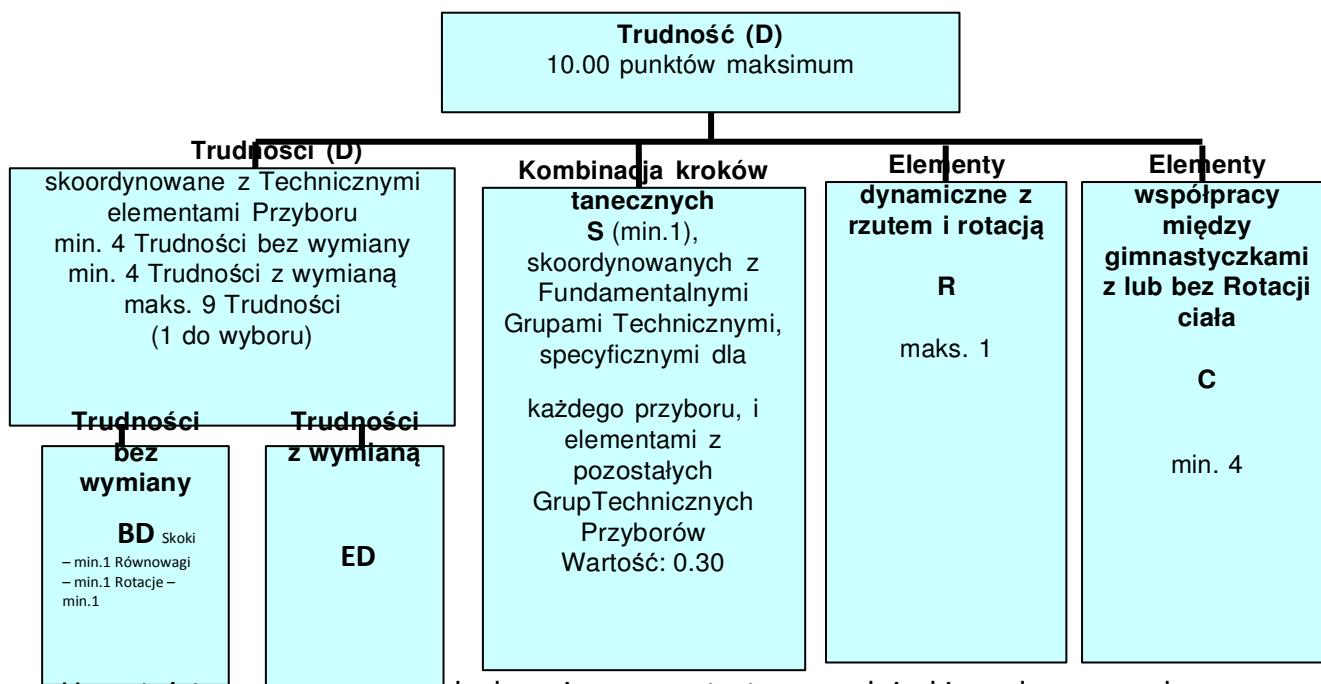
**Trudność (D)**
10.00 punktów maksimum

**Trudności (D)**
skoordynowane z Technicznymi elementami Przyboru
min. 4 Trudności bez wymiany
min. 4 Trudności z wymianą
maks. 9 Trudności
(1 do wyboru)

**Trudności bez wymiany**

**BD** Skoki – min.1 Równowagi – min.1 Rotacje – min.1

**Trudności z wymianą**

**ED**

**Kombinacja kroków tanecznych**
**S** (min.1), skoordynowanych z Fundamentalnymi Grupami Technicznymi, specyficznymi dla

każdego przyboru, i elementami z pozostałych GrupTechnicznych Przyborów
Wartość: 0.30

**Elementy dynamiczne z rzutem i rotacją**

**R**

maks. 1

**Elementy współpracy między gimnastyczkami z lub bez Rotacji ciała**

**C**

min. 4

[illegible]